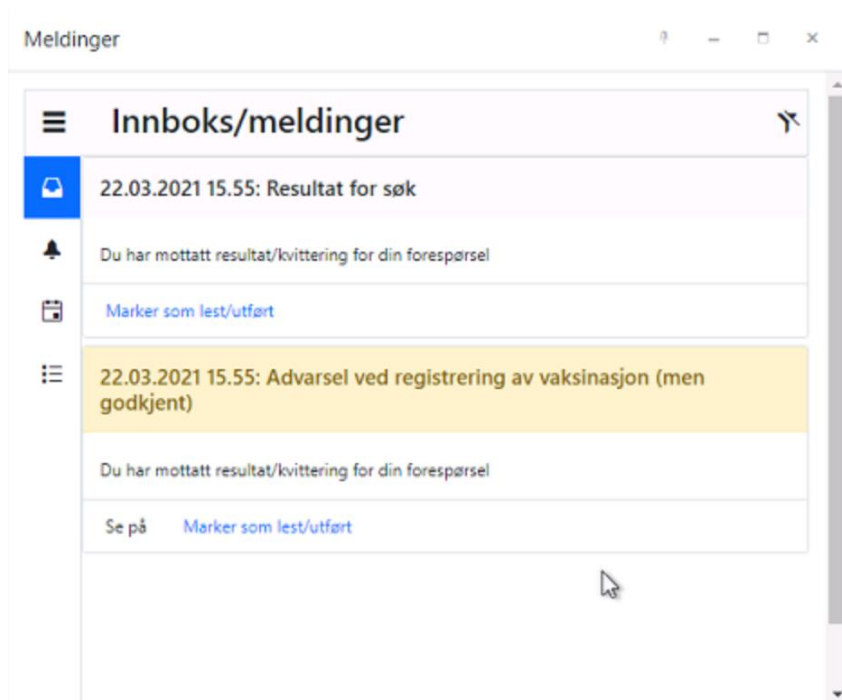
Meldinger

Innboks/meldinger

22.03.2021 15.55: Resultat for søk

Du har mottatt resultat/kvittering for din forespørsel

Marker som lest/utført

22.03.2021 15.55: Advarsel ved registrering av vaksinasjon (men godkjent)

Du har mottatt resultat/kvittering for din forespørsel

Se på Marker som lest/utført